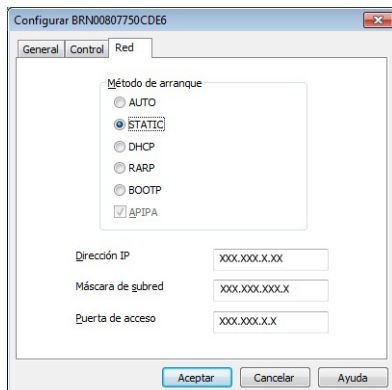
Configurar BRN00807750CDE6

General Control Red

Método de arranque
AUTO
STATIC
DHCP
RARP
BOOTP
APIPA

Dirección IP XXX.XXX.X.XX
Máscara de subred XXX.XXX.XXX.X
Puerta de acceso XXX.XXX.X.X

Aceptar Cancelar Ayuda